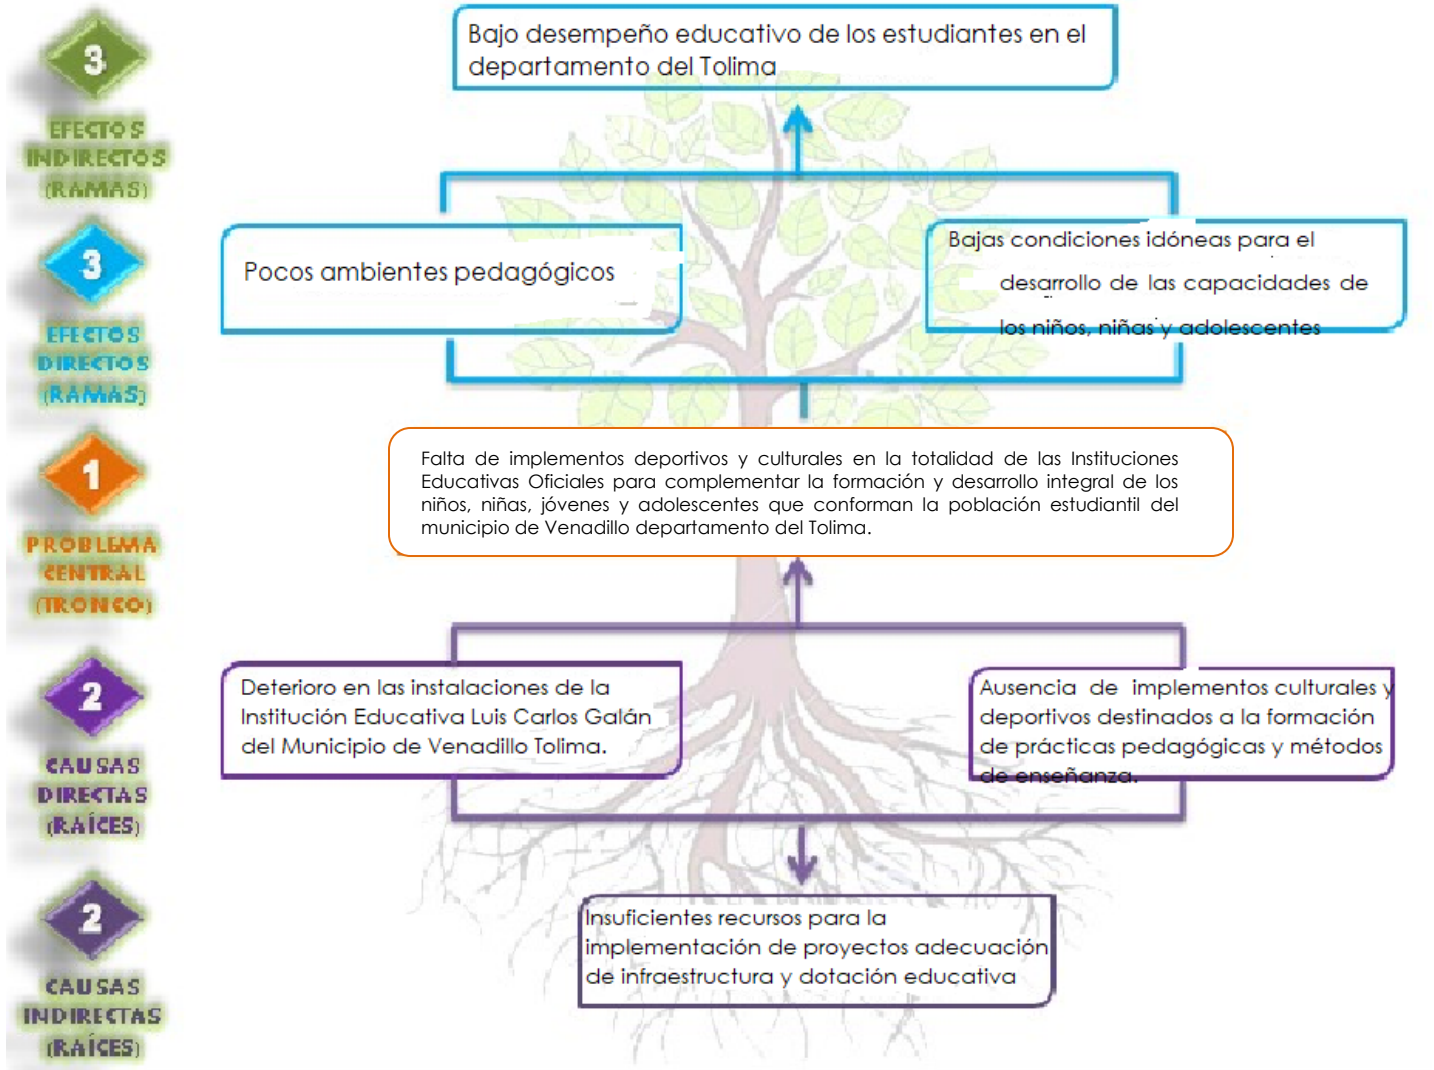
3
EFECTOS INDIRECTOS (RAMAS)

Bajo desempeño educativo de los estudiantes en el departamento del Tolima

3
EFECTOS DIRECTOS (RAMAS)

Pocos ambientes pedagógicos

Bajas condiciones idóneas para el desarrollo de las capacidades de los niños, niñas y adolescentes

1
PROBLEMA CENTRAL (TRONCO)

Falta de implementos deportivos y culturales en la totalidad de las Instituciones Educativas Oficiales para complementar la formación y desarrollo integral de los niños, niñas, jóvenes y adolescentes que conforman la población estudiantil del municipio de Venadillo departamento del Tolima.

2
CAUSAS DIRECTAS (RAÍCES)

Deterioro en las instalaciones de la Institución Educativa Luis Carlos Galán del Municipio de Venadillo Tolima.

Ausencia de implementos culturales y deportivos destinados a la formación de prácticas pedagógicas y métodos de enseñanza.

2
CAUSAS INDIRECTAS (RAÍCES)

Insuficientes recursos para la implementación de proyectos adecuación de infraestructura y dotación educativa